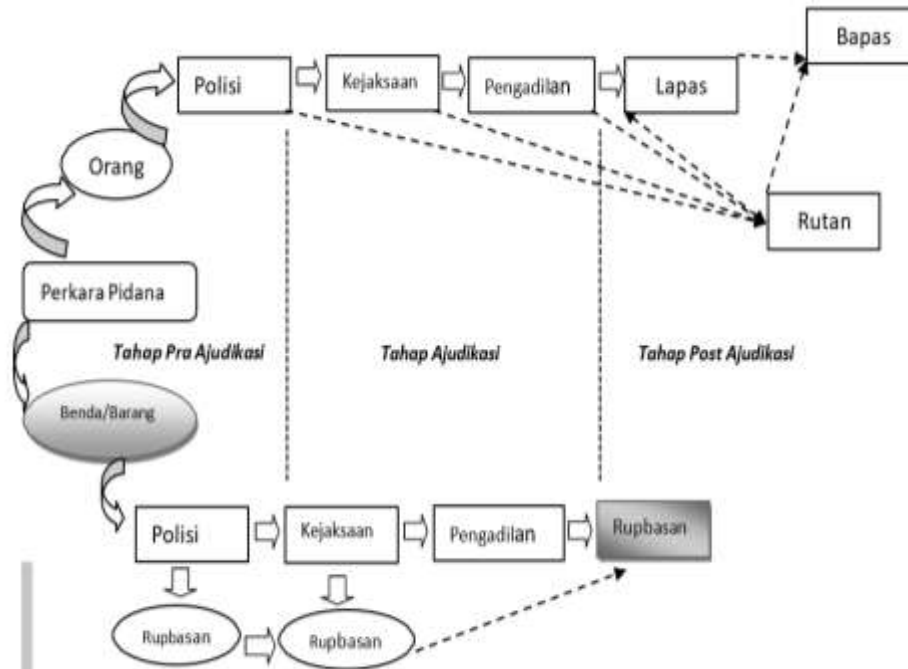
Bapas

Polisi

Kejaksaan

Pengadilan

Lapas

Orang

Rutan

Perkara Pidana

Tahap Pra Ajudikasi

Tahap Ajudikasi

Tahap Post Ajudikasi

Benda/Barang

Polisi

Kejaksaan

Pengadilan

Rupbasan

Rupbasan

Rupbasan